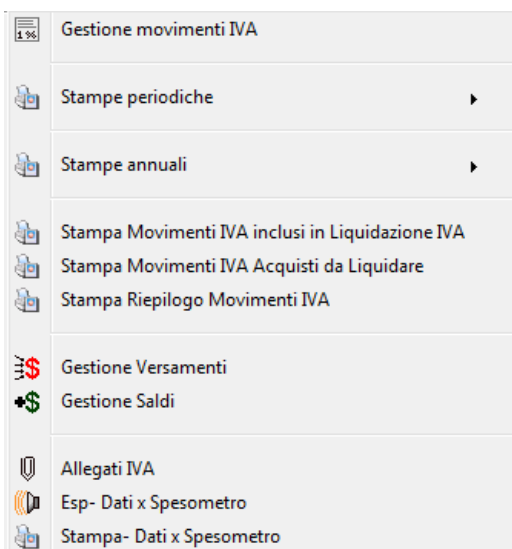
1%
Gestione movimenti IVA

Stampe periodiche

Stampe annuali

Stampa Movimenti IVA inclusi in Liquidazione IVA
Stampa Movimenti IVA Acquisti da Liquidare
Stampa Riepilogo Movimenti IVA

Gestione Versamenti
Gestione Saldi

Allegati IVA
Esp- Dati x Spesometro
Stampa- Dati x Spesometro